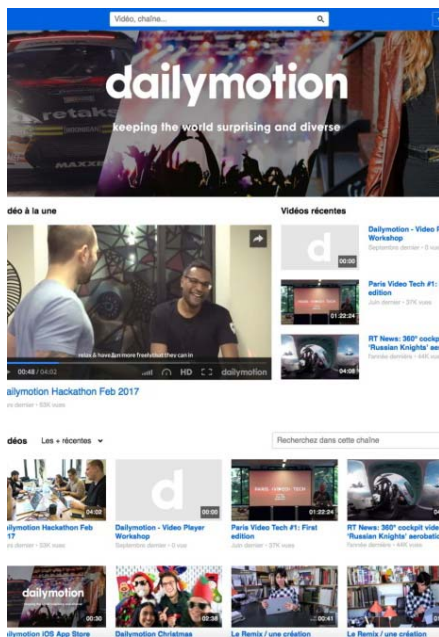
Vidéo, chaîne...

dailymotion

keeping the world surprising and diverse

déo à la une

relax & have fun more freelance than they can in

00:48 / 04:02

HD

dailymotion

ailymotion Hackathon Feb 2017

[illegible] · 93K vues

Vidéos récentes

00:00

Dailymotion - Video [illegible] Workshop

Septembre dernier · 0 vue

01:22:24

Paris Video Tech #1: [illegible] edition

Juin dernier · 37K vues

04:08

RT News: 360° cockp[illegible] 'Russian Knights' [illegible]

l'année dernière · 44K vues

déos

Les + récentes

Recherchez dans cette chaîne

04:02

ailymotion Hackathon Feb 17

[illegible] · 93K vues

00:00

Dailymotion - Video Player Workshop

Septembre dernier · 0 vues

01:22:24

Paris Video Tech #1: First edition

Juin dernier · 37K vues

RT News: 360° cockpit vide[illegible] 'Russian Knights' aerobati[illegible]

l'année dernière · 44K vues

dailymotion

00:30

ailymotion iOS App Store

00:38

Dailymotion Christmas

00:41

Le Remix / une création

Le Remix / une création